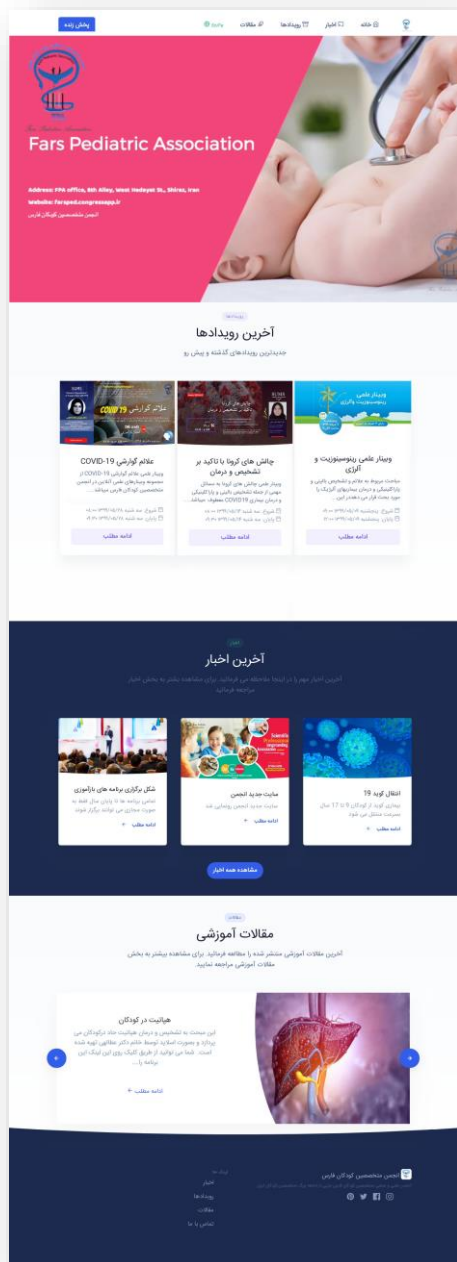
پخش زنده

خانه اخبار رویدادها مقالات ورود

Fars Pediatric Association

Address: FPA office, 8th Alley, West Hedayat St., Shiraz, Iran
Website: farsped.congressapp.ir
انجمن متخصصین کودکان فارس

رویدادها
آخرین رویدادها
جدیدترین رویدادهای گذشته و پیش رو

وبینار علمی رینوسینوزیت و آلرژی
مباحث مربوط به علائم و تشخیص بالینی و پاراکلینیکی و درمان بیماریهای آلرژیک را مورد بحث قرار می‌دهند این ...
شروع: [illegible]
پایان: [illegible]
ادامه مطلب

چالش های کرونا با تاکید بر تشخیص و درمان
وبینار علمی چالش های کرونا به مسائل مهمی از جمله تشخیص بالینی و پاراکلینیکی و درمان بیماری COVID19 معطوف میباشد ...
شروع: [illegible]
پایان: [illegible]
ادامه مطلب

علائم گوارشی COVID-19
وبینار علمی علائم گوارشی COVID-19 از مجموعه وبینارهای علمی آنلاین در انجمن متخصصین کودکان فارس میباشد ...
شروع: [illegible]
پایان: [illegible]
ادامه مطلب

اخبار
آخرین اخبار
آخرین اخبار مهم را در اینجا ملاحظه می فرمائید. برای مشاهده بیشتر به بخش اخبار مراجعه فرمائید.

ابتلای کووید 19
بیماری کووید از کودکان 9 تا 17 سال بسرعت منتقل می شود
ادامه مطلب

سایت جدید انجمن
سایت جدید انجمن رونمایی شد
ادامه مطلب

شکل برگزاری برنامه های بازآموزی
تمامی برنامه ها تا پایان سال فقط به صورت مجازی می توانند برگزار شوند
ادامه مطلب

مشاهده همه اخبار

مقالات
مقالات آموزشی
آخرین مقالات آموزشی منتشر شده را مطالعه فرمائید. برای مشاهده بیشتر به بخش مقالات آموزشی مراجعه نمایید.

هپاتیت در کودکان
این مبحث به تشخیص و درمان هپاتیت حاد درکودکان می پردازد و بصورت اسلاید توسط خانم دکتر مطاهی تهیه شده است. شما می توانید از طریق کلیک روی این لینک این برنامه را ...
ادامه مطلب

انجمن متخصصین کودکان فارس
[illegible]

لینک ها
اخبار
رویدادها
مقالات
تماس با ما